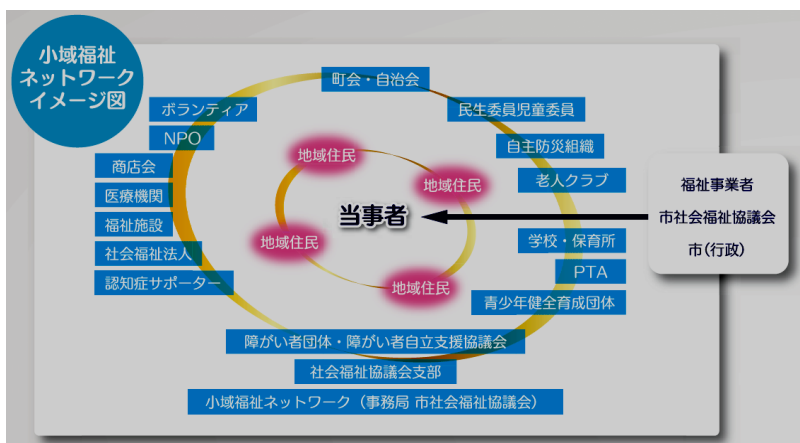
小域福祉ネットワークイメージ図

町会・自治会

民生委員児童委員

自主防災組織

老人クラブ

学校・保育所

PTA

青少年健全育成団体

ボランティア

NPO

商店会

医療機関

福祉施設

社会福祉法人

認知症サポーター

地域住民

地域住民

地域住民

地域住民

当事者

福祉事業者

市社会福祉協議会

市(行政)

障がい者団体・障がい者自立支援協議会

社会福祉協議会支部

小域福祉ネットワーク(事務局 市社会福祉協議会)